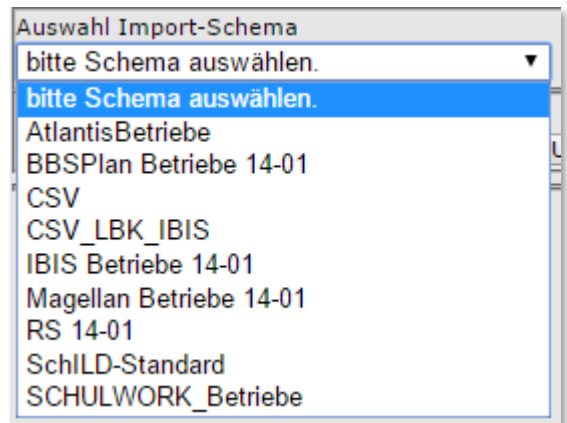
Auswahl Import-Schema

bitte Schema auswählen.

bitte Schema auswählen.
AtlantisBetriebe
BBSPlan Betriebe 14-01
CSV
CSV_LBK_IBIS
IBIS Betriebe 14-01
Magellan Betriebe 14-01
RS 14-01
SchILD-Standard
SCHULWORK_Betriebe